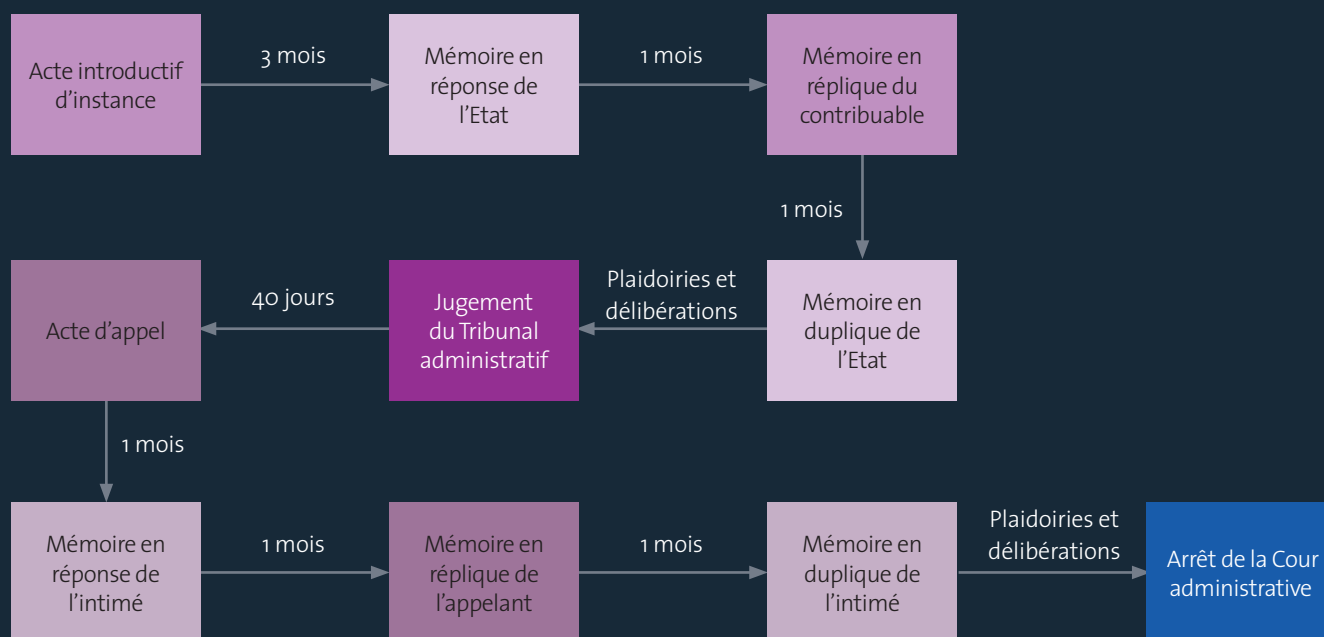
Acte introductif d’instance

3 mois

Mémoire en réponse de l’Etat

1 mois

Mémoire en réplique du contribuable

1 mois

Mémoire en duplique de l’Etat

Plaidoiries et délibérations

Jugement du Tribunal administratif

40 jours

Acte d’appel

1 mois

Mémoire en réponse de l’intimé

1 mois

Mémoire en réplique de l’appelant

1 mois

Mémoire en duplique de l’intimé

Plaidoiries et délibérations

Arrêt de la Cour administrative